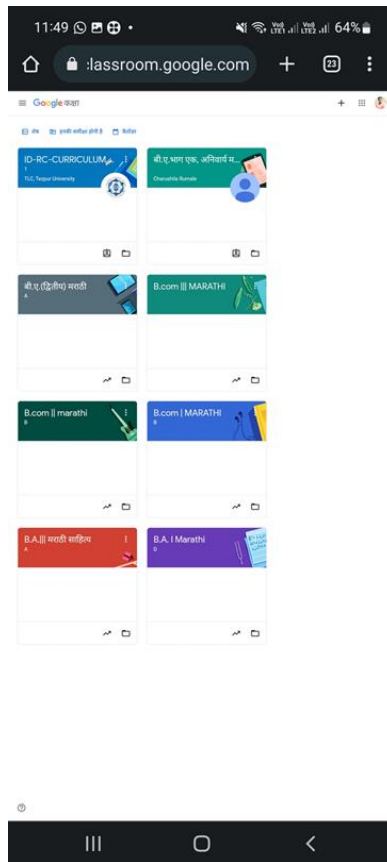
11:49
64%
:lassroom.google.com
23
Google कक्षा
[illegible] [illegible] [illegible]
ID-RC-CURRICULUM...
1
TLC, Tezpur University
बी.ए.भाग एक, अनिवार्य म...
Charushila Runale
बी.ए.(द्वितीय) मराठी
A
B.com ||| MARATHI
B.com || marathi
B
B.com | MARATHI
B
B.A.||| मराठी साहित्य
A
B.A. I Marathi
D